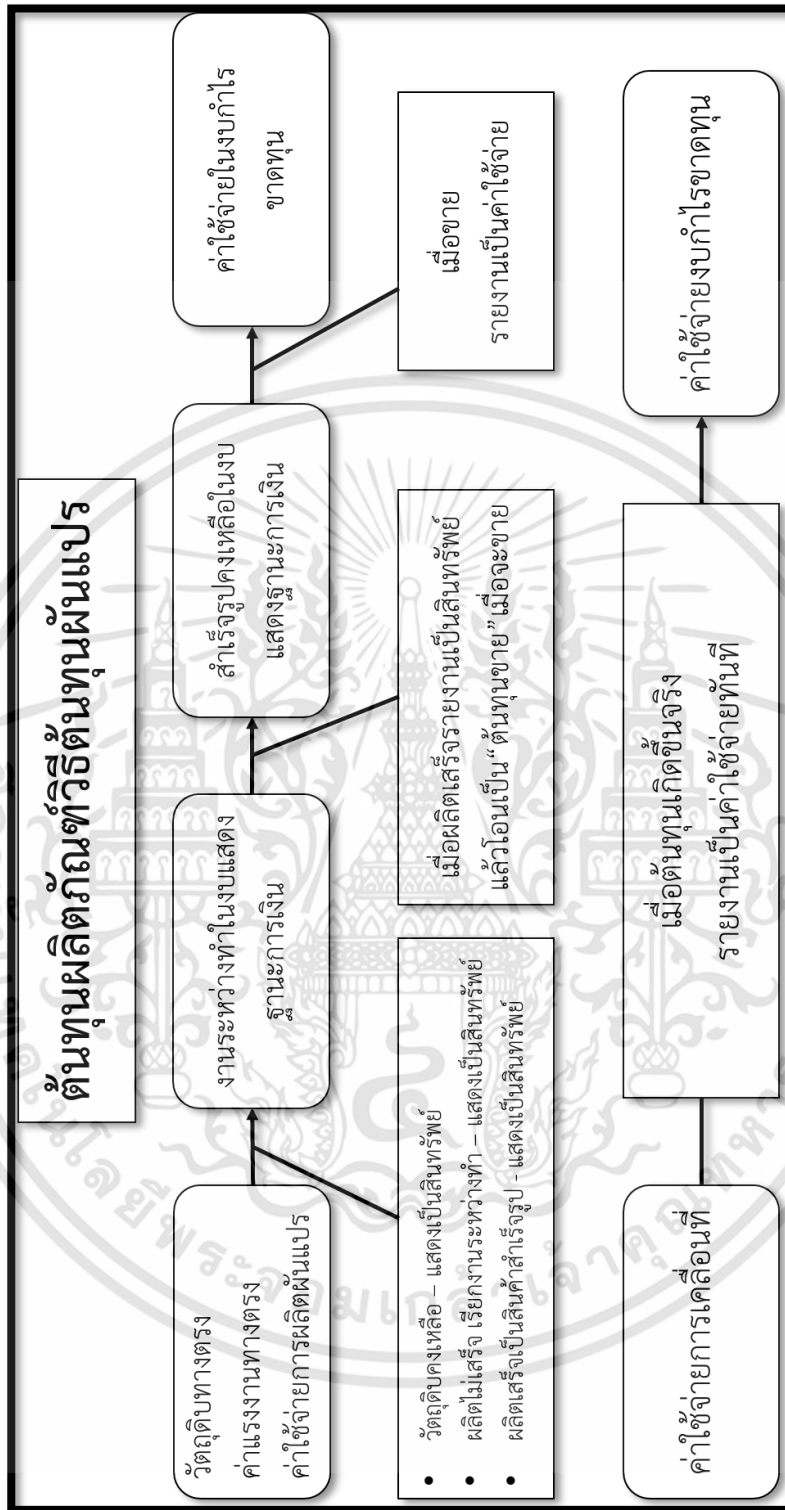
ต้นทุนผลิตภัณฑ์วิธีต้นทุนผันแปร

วัตถุดิบทางตรง
ค่าแรงงานทางตรง
ค่าใช้จ่ายการผลิตผันแปร

งานระหว่างทำในงบแสดงฐานะการเงิน

สำเร็จรูปคงเหลือในงบแสดงฐานะการเงิน

ค่าใช้จ่ายในงบกำไรขาดทุน

• วัตถุดิบคงเหลือ – แสดงเป็นสินทรัพย์
• ผลิตไม่เสร็จ เรียกงานระหว่างทำ – แสดงเป็นสินทรัพย์
• ผลิตเสร็จเป็นสินค้าสำเร็จรูป - แสดงเป็นสินทรัพย์

เมื่อผลิตเสร็จรายงานเป็นสินทรัพย์ แล้วโอนเป็น "ต้นทุนขาย" เมื่อจะขาย

เมื่อขาย
รายงานเป็นค่าใช้จ่าย

ค่าใช้จ่ายการเคลื่อนที่

เมื่อต้นทุนเกิดขึ้นจริง
รายงานเป็นค่าใช้จ่ายทันที

ค่าใช้จ่ายงบกำไรขาดทุน